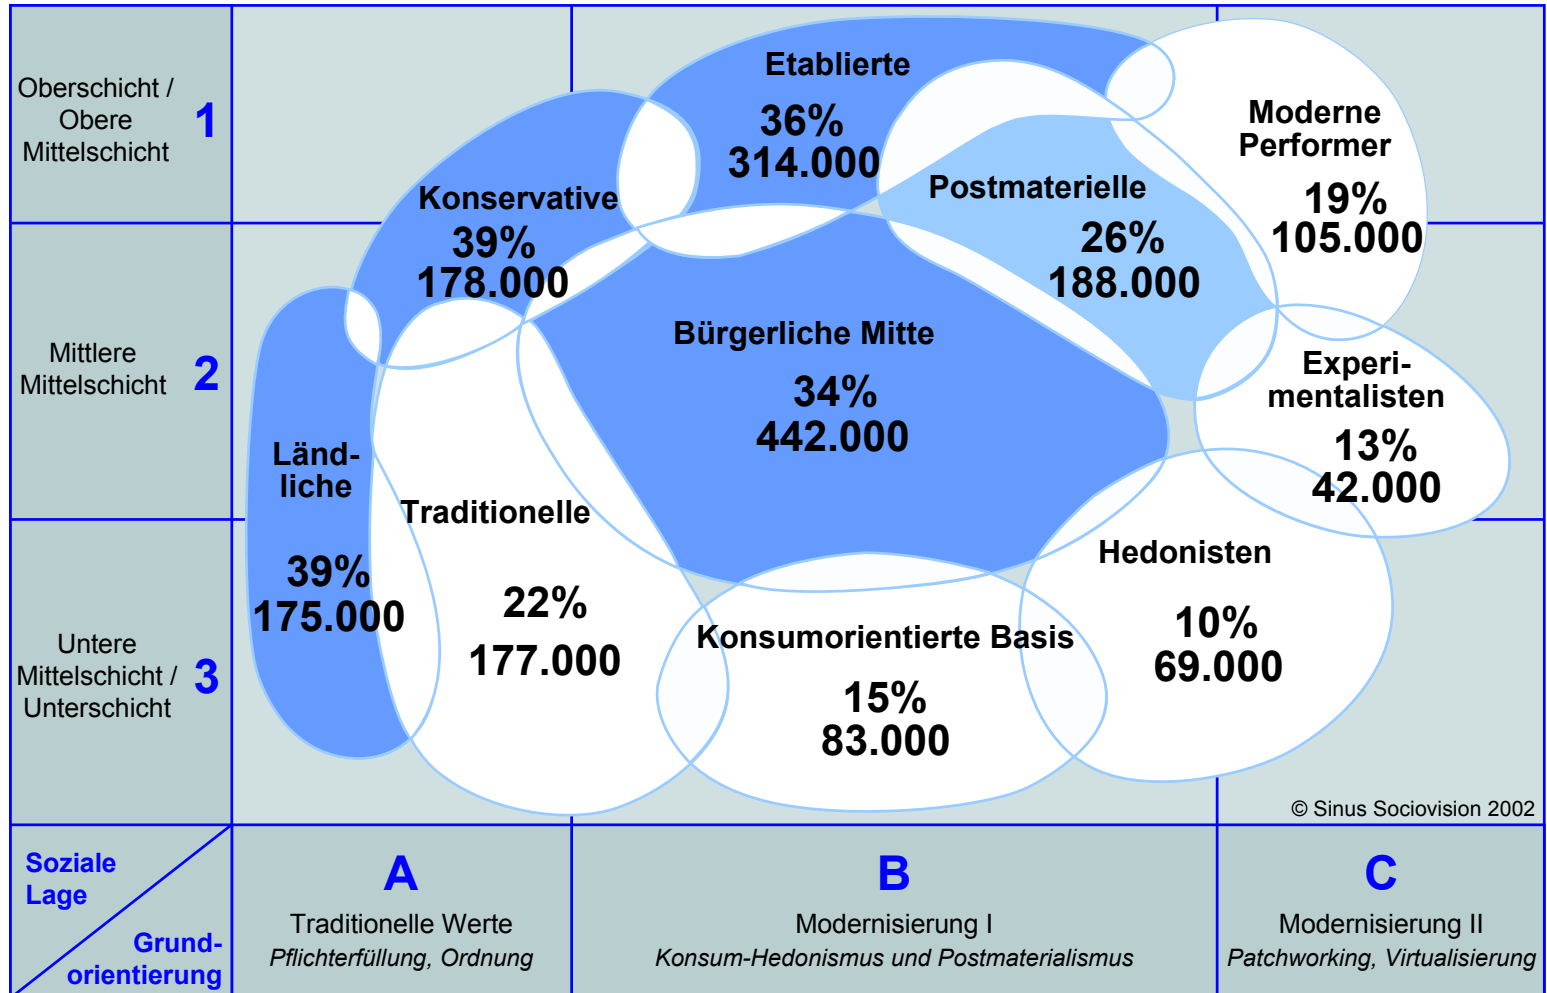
Oberschicht / Obere Mittelschicht 1

Mittlere Mittelschicht 2

Untere Mittelschicht / Unterschicht 3

Etablierte
36%
314.000

Moderne Performer
19%
105.000

Konservative
39%
178.000

Postmaterielle
26%
188.000

Bürgerliche Mitte
34%
442.000

Experimentalisten
13%
42.000

Ländliche
39%
175.000

Traditionelle
22%
177.000

Hedonisten
10%
69.000

Konsumorientierte Basis
15%
83.000

© Sinus Sociovision 2002

Soziale Lage

Grundorientierung

A
Traditionelle Werte
*Pflichterfüllung, Ordnung*

B
Modernisierung I
*Konsum-Hedonismus und Postmaterialismus*

C
Modernisierung II
*Patchworking, Virtualisierung*